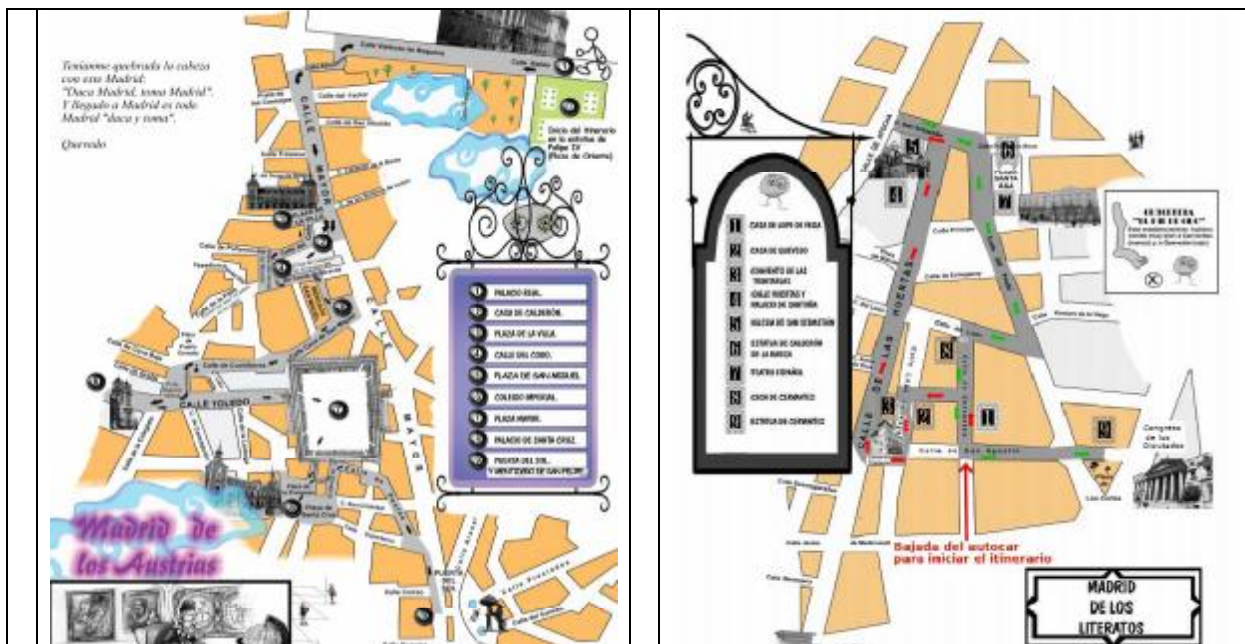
Teníamos quebrada la cabeza con esto Madrid: "Daca Madrid, toma Madrid". Y llegado a Madrid es todo Madrid "daca y toma".

Quevedo

Inicio del itinerario en la estatua de Felipe IV (Plaza de Oriente)

CALLE MAYOR

CALLE TOLEDO

CALLE ATOCHA

1 PALACIO REAL.
2 CASA DE CALDERÓN.
3 PLAZA DE LA VILLA.
4 CALLE DEL CODO.
5 PLAZA DE SAN MIGUEL.
6 COLEGIO IMPERIAL.
7 PLAZA MAYOR.
8 PALACIO DE SANTA CRUZ.
9 PUERTA DEL SOL Y MONASTERIO DE SAN FELIPE.

Madrid de los Austrias

CASA DE LOPE DE VEGA
CASA DE QUEVEDO
CONVENTO DE LAS TRINITARIAS
CALLE HUERTAS Y PALACIO DE SANTOÑA
IGLESIA DE SAN SEBASTIÁN
ESTATUA DE CALDERÓN DE LA BARCA
TEATRO ESPAÑOL
CASA DE CERVANTES
ESTATUA DE CERVANTES

CALLE DE LAS HUERTAS

Santa Ana

Calle de Atocha

Congreso de los Diputados

Bajada del autocar para iniciar el itinerario

MADRID DE LOS LITERATOS